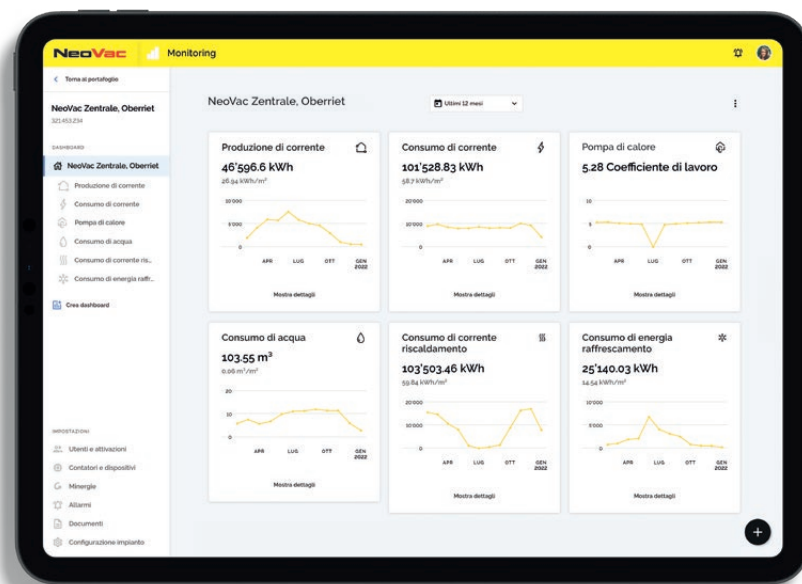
NeoVac Monitoring

< Torna al portafoglio

NeoVac Zentrale, Oberriet
321.453.234

DASHBOARD

NeoVac Zentrale, Oberriet
Produzione di corrente
Consumo di corrente
Pompa di calore
Consumo di acqua
Consumo di corrente ris...
Consumo di energia raffr...

Crea dashboard

IMPOSTAZIONI

Utenti e attivazioni
Contatori e dispositivi
Minergie
Allarmi
Documenti
Configurazione impianto

NeoVac Zentrale, Oberriet

Ultimi 12 mesi

Produzione di corrente
46'596.6 kWh
26.94 kWh/m²
10'000
5'000
0
APR LUG OTT GEN 2022
Mostra dettagli

Consumo di corrente
101'528.83 kWh
58.7 kWh/m²
20'000
10'000
0
APR LUG OTT GEN 2022
Mostra dettagli

Pompa di calore
5.28 Coefficiente di lavoro
10
5
0
APR LUG OTT GEN 2022
Mostra dettagli

Consumo di acqua
103.55 m³
0.06 m³/m²
20
10
0
APR LUG OTT GEN 2022
Mostra dettagli

Consumo di corrente riscaldamento
103'503.46 kWh
59.84 kWh/m²
20'000
10'000
0
APR LUG OTT GEN 2022
Mostra dettagli

Consumo di energia raffrescamento
25'140.03 kWh
14.54 kWh/m²
10'000
5'000
0
APR LUG OTT GEN 2022
Mostra dettagli